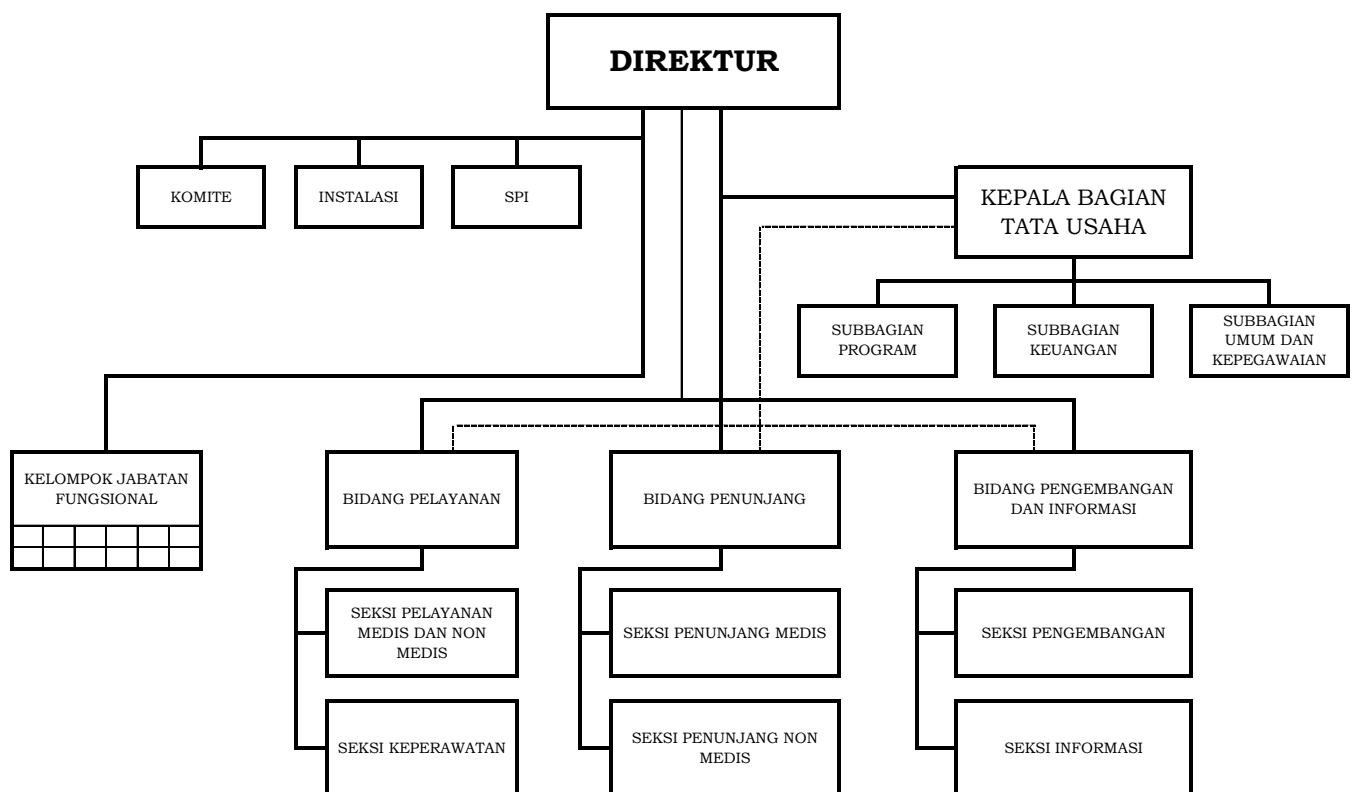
DIREKTUR

KOMITE

INSTALASI

SPI

KEPALA BAGIAN TATA USAHA

SUBBAGIAN PROGRAM

SUBBAGIAN KEUANGAN

SUBBAGIAN UMUM DAN KEPEGAWAIAN

KELOMPOK JABATAN FUNGSIONAL

BIDANG PELAYANAN

BIDANG PENUNJANG

BIDANG PENGEMBANGAN DAN INFORMASI

SEKSI PELAYANAN MEDIS DAN NON MEDIS

SEKSI KEPERAWATAN

SEKSI PENUNJANG MEDIS

SEKSI PENUNJANG NON MEDIS

SEKSI PENGEMBANGAN

SEKSI INFORMASI